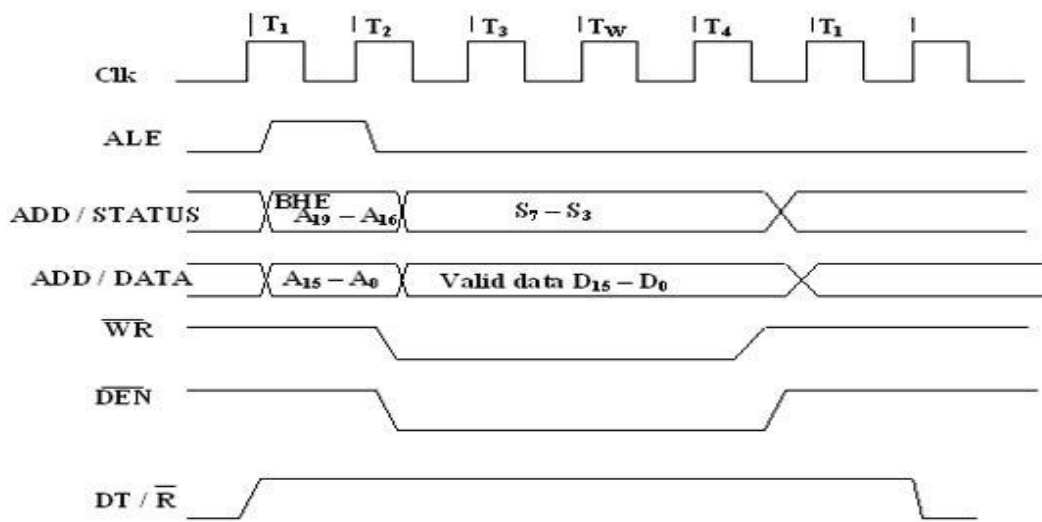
$T_1$ $T_2$ $T_3$ $T_W$ $T_4$ $T_1$

Clk

ALE

ADD / STATUS

BHE $A_{19} - A_{16}$

$S_7 - S_3$

ADD / DATA

$A_{15} - A_0$

Valid data $D_{15} - D_0$

$\overline{WR}$

$\overline{DEN}$

DT / $\overline{R}$